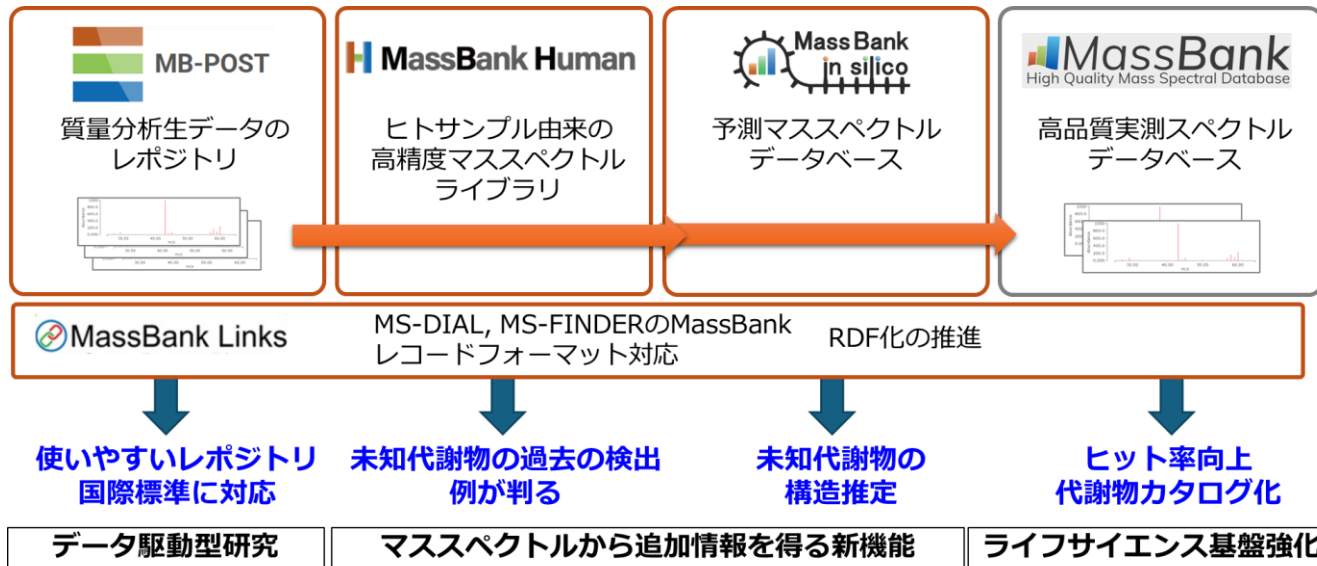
MB-POST

質量分析生データのレポジトリ

MassBank Human

ヒトサンプル由来の高精度マススペクトルライブラリ

Mass Bank in silico

予測マススペクトルデータベース

MassBank
High Quality Mass Spectral Database

高品質実測スペクトルデータベース

MassBank Links

MS-DIAL, MS-FINDERのMassBankレコードフォーマット対応

RDF化の推進

使いやすいレポジトリ
国際標準に対応

未知代謝物の過去の検出例が判る

未知代謝物の構造推定

ヒット率向上
代謝物カタログ化

データ駆動型研究

マススペクトルから追加情報を得る新機能

ライフサイエンス基盤強化